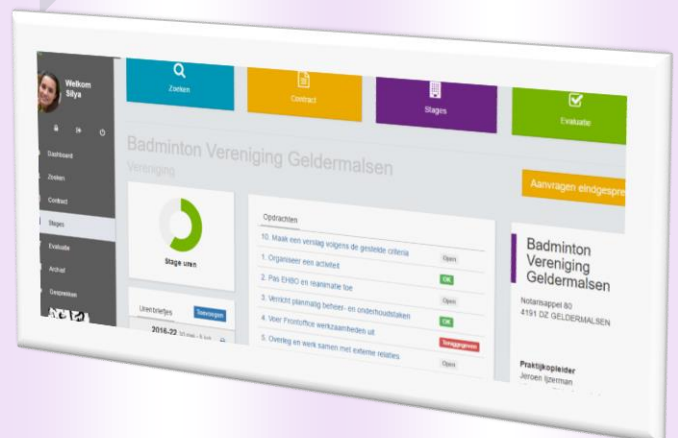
Welkom Silya

Dashboard

Zoeken

Contract

Stages

Evaluatie

Archief

Gesprekken

Zoeken

Contract

Stages

Evaluatie

Badminton Vereniging Geldermalsen

Vereniging

Aanvragen eindgespre

Stage uren

Urenbriefjes

Toevoegen

2016-22

Opdrachten

10. Maak een verslag volgens de gestelde criteria

Open

1. Organiseer een activiteit

2. Pas EHBO en reanimatie toe

OK

3. Verricht planmatig beheer- en onderhoudstaken

Open

4. Voer Frontoffice werkzaamheden uit

OK

5. Overleg en werk samen met externe relaties

Teruggegeven

Open

Badminton Vereniging Geldermalsen

Notarisappel 80

4191 DZ GELDERMALSEN

Praktijkopleider

Jeroen Ijzerman